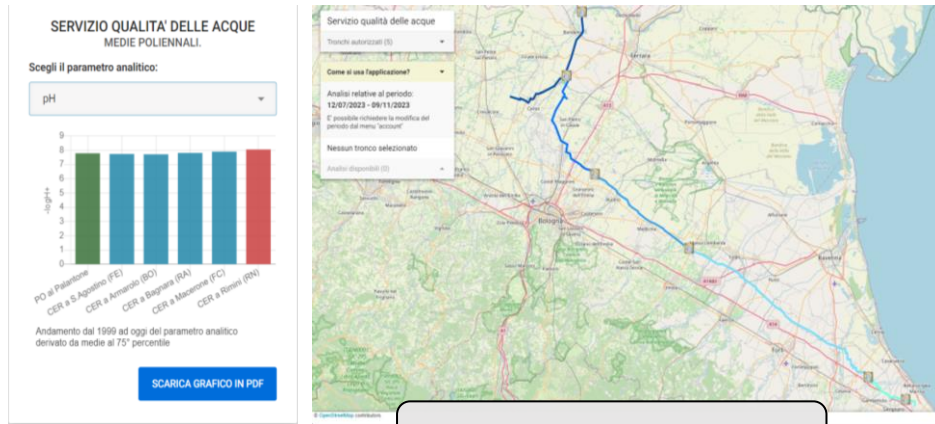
SERVIZIO QUALITA' DELLE ACQUE
MEDIE POLIENNALI.

Scegli il parametro analitico:

pH

9
8
7
6
5
4
3
2
1
0

-log[H+]

PO al Palantone
CER a S.Agostino (FE)
CER a Armarolo (BO)
CER a Bagnara (RA)
CER a Macerone (FC)
CER a Rimini (RN)

Andamento dal 1999 ad oggi del parametro analitico derivato da medie al 75° percentile

SCARICA GRAFICO IN PDF

Servizio qualità delle acque
Tronchi autorizzati (5)

Come si usa l'applicazione?

Analisi relative al periodo:
12/07/2023 - 09/11/2023

E' possibile richiedere la modifica del periodo dal menu "account"

Nessun tronco selezionato

Analisi disponibili (0)

Bologna

© OpenStreetMap contributors